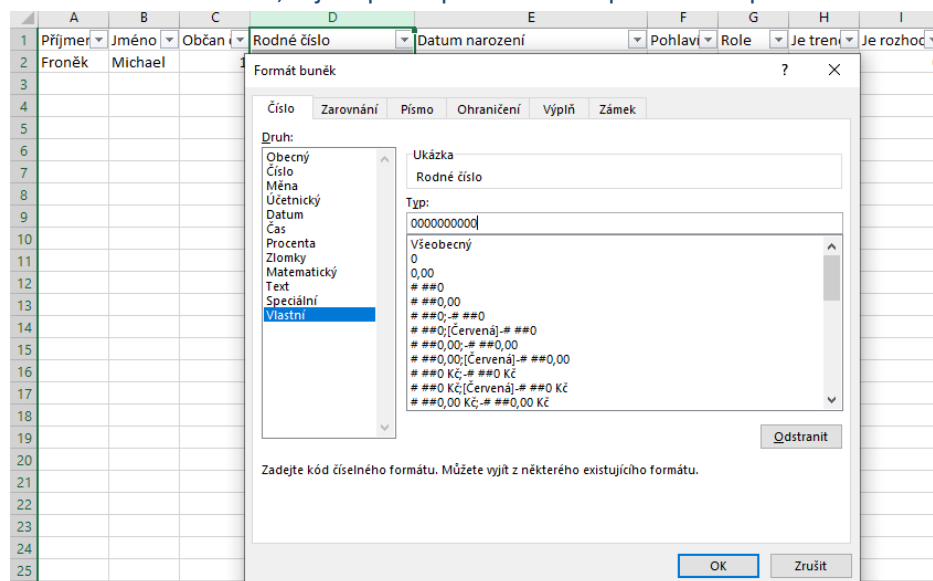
| | A | B | C | D | E | F | G | H | I |
|---|---|---|---|---|---|---|---|---|---|
| 1 | Příjmer | Jméno | Občan | Rodné číslo | Datum narození | Pohlaví | Role | Je trenc | Je rozhoc |
| 2 | Froněk | Michael | 1 | | | | | | |
| 3 | | | | | | | | | |
| 4 | | | | | | | | | |
| 5 | | | | | | | | | |
| 6 | | | | | | | | | |
| 7 | | | | | | | | | |
| 8 | | | | | | | | | |
| 9 | | | | | | | | | |
| 10 | | | | | | | | | |
| 11 | | | | | | | | | |
| 12 | | | | | | | | | |
| 13 | | | | | | | | | |
| 14 | | | | | | | | | |
| 15 | | | | | | | | | |
| 16 | | | | | | | | | |
| 17 | | | | | | | | | |
| 18 | | | | | | | | | |
| 19 | | | | | | | | | |
| 20 | | | | | | | | | |
| 21 | | | | | | | | | |
| 22 | | | | | | | | | |
| 23 | | | | | | | | | |
| 24 | | | | | | | | | |
| 25 | | | | | | | | | |

Formát buněk
? ×

Číslo | Zarovnání | Písmo | Ohraničení | Výplň | Zámek

Druh:
Obecný
Číslo
Měna
Účetnický
Datum
Čas
Procenta
Zlomky
Matematický
Text
Speciální
Vlastní

Ukázka
Rodné číslo

Typ:
0000000000

Všeobecný
0
0,00
# ##0
# ##0,00
# ##0;-# ##0
# ##0;[Červená]-# ##0
# ##0,00;-# ##0,00
# ##0,00;[Červená]-# ##0,00
# ##0 Kč;-# ##0 Kč
# ##0 Kč;[Červená]-# ##0 Kč
# ##0,00 Kč;-# ##0,00 Kč

Odstranit

Zadejte kód číselného formátu. Můžete vyjít z některého existujícího formátu.

OK
Zrušit